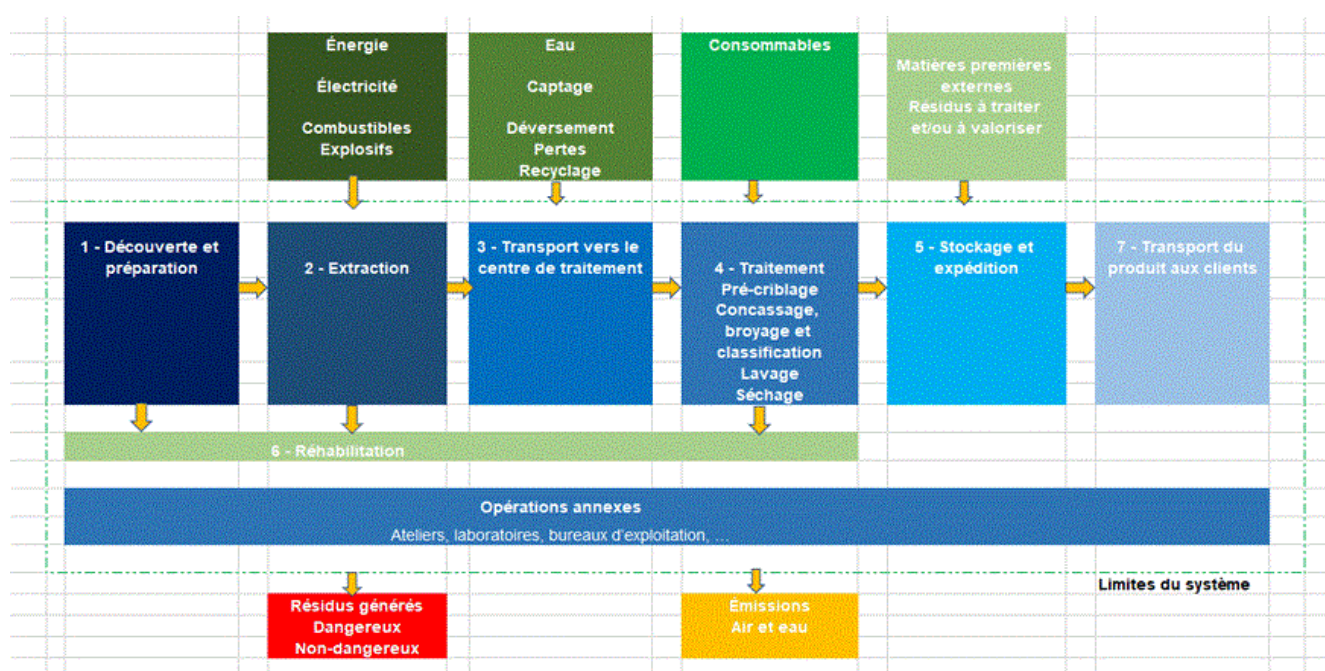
Énergie

Électricité

Combustibles
Explosifs

Eau

Captage

Déversement
Pertes
Recyclage

Consommables

Matières premières externes
Résidus à traiter et/ou à valoriser

1 - Découverte et préparation

2 - Extraction

3 - Transport vers le centre de traitement

4 - Traitement
Pré-criblage
Concassage, broyage et classification
Lavage
Séchage

5 - Stockage et expédition

7 - Transport du produit aux clients

6 - Réhabilitation

Opérations annexes

Ateliers, laboratoires, bureaux d'exploitation, …

Limites du système

Résidus générés
Dangereux
Non-dangereux

Émissions
Air et eau